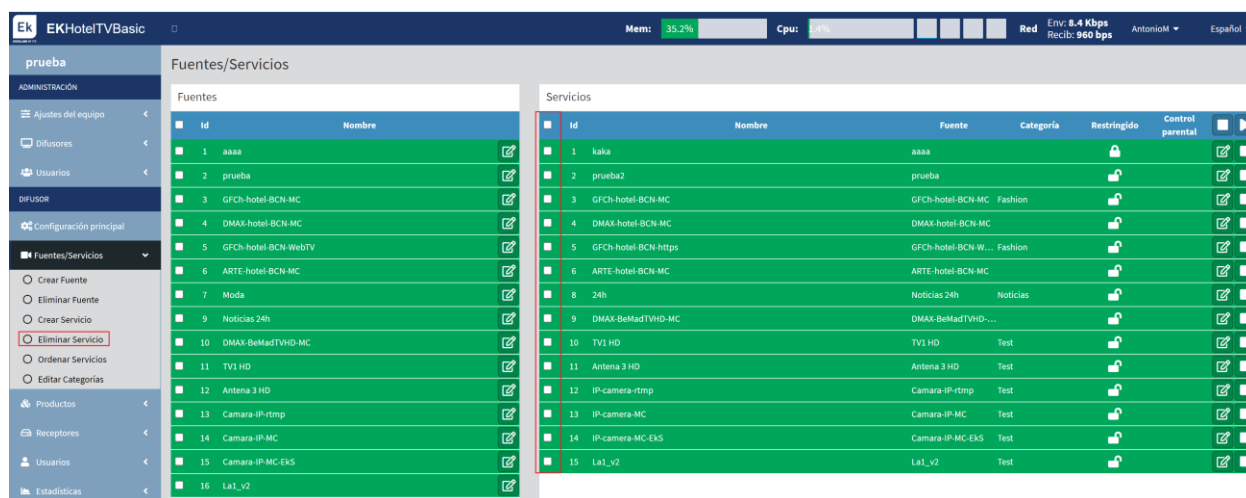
Ek EKHotelTVBasic

Mem: 35.2% Cpu: 1.4% Red Env: 8.4 Kbps Recib: 960 bps AntonioM Español

prueba

ADMINISTRACIÓN
Ajustes del equipo
Difusores
Usuarios
DIFUSOR
Configuración principal
Fuentes/Servicios
Crear Fuente
Eliminar Fuente
Crear Servicio
Eliminar Servicio
Ordenar Servicios
Editar Categorías
Productos
Receptores
Usuarios
Estadísticas

Fuentes/Servicios

Fuentes

| Id | Nombre |
|---|---|
| 1 | aaaa |
| 2 | prueba |
| 3 | GFCh-hotel-BCN-MC |
| 4 | DMAX-hotel-BCN-MC |
| 5 | GFCh-hotel-BCN-WebTV |
| 6 | ARTE-hotel-BCN-MC |
| 7 | Moda |
| 9 | Noticias 24h |
| 10 | DMAX-BeMadTVHD-MC |
| 11 | TV1 HD |
| 12 | Antena 3 HD |
| 13 | Camara-IP-rtmp |
| 14 | Camara-IP-MC |
| 15 | Camara-IP-MC-EkS |
| 16 | La1_v2 |

Servicios

| Id | Nombre | Fuente | Categoría | Restringido | Control parental |
|---|---|---|---|---|---|
| 1 | kaka | aaaa | | | |
| 2 | prueba2 | prueba | | | |
| 3 | GFCh-hotel-BCN-MC | GFCh-hotel-BCN-MC | Fashion | | |
| 4 | DMAX-hotel-BCN-MC | DMAX-hotel-BCN-MC | | | |
| 5 | GFCh-hotel-BCN-https | GFCh-hotel-BCN-W... | Fashion | | |
| 6 | ARTE-hotel-BCN-MC | ARTE-hotel-BCN-MC | | | |
| 8 | 24h | Noticias 24h | Noticias | | |
| 9 | DMAX-BeMadTVHD-MC | DMAX-BeMadTVHD-... | | | |
| 10 | TV1 HD | TV1 HD | Test | | |
| 11 | Antena 3 HD | Antena 3 HD | Test | | |
| 12 | IP-camera-rtmp | Camara-IP-rtmp | Test | | |
| 13 | IP-camera-MC | Camara-IP-MC | Test | | |
| 14 | IP-camera-MC-EkS | Camara-IP-MC-EkS | Test | | |
| 15 | La1_v2 | La1_v2 | Test | | |